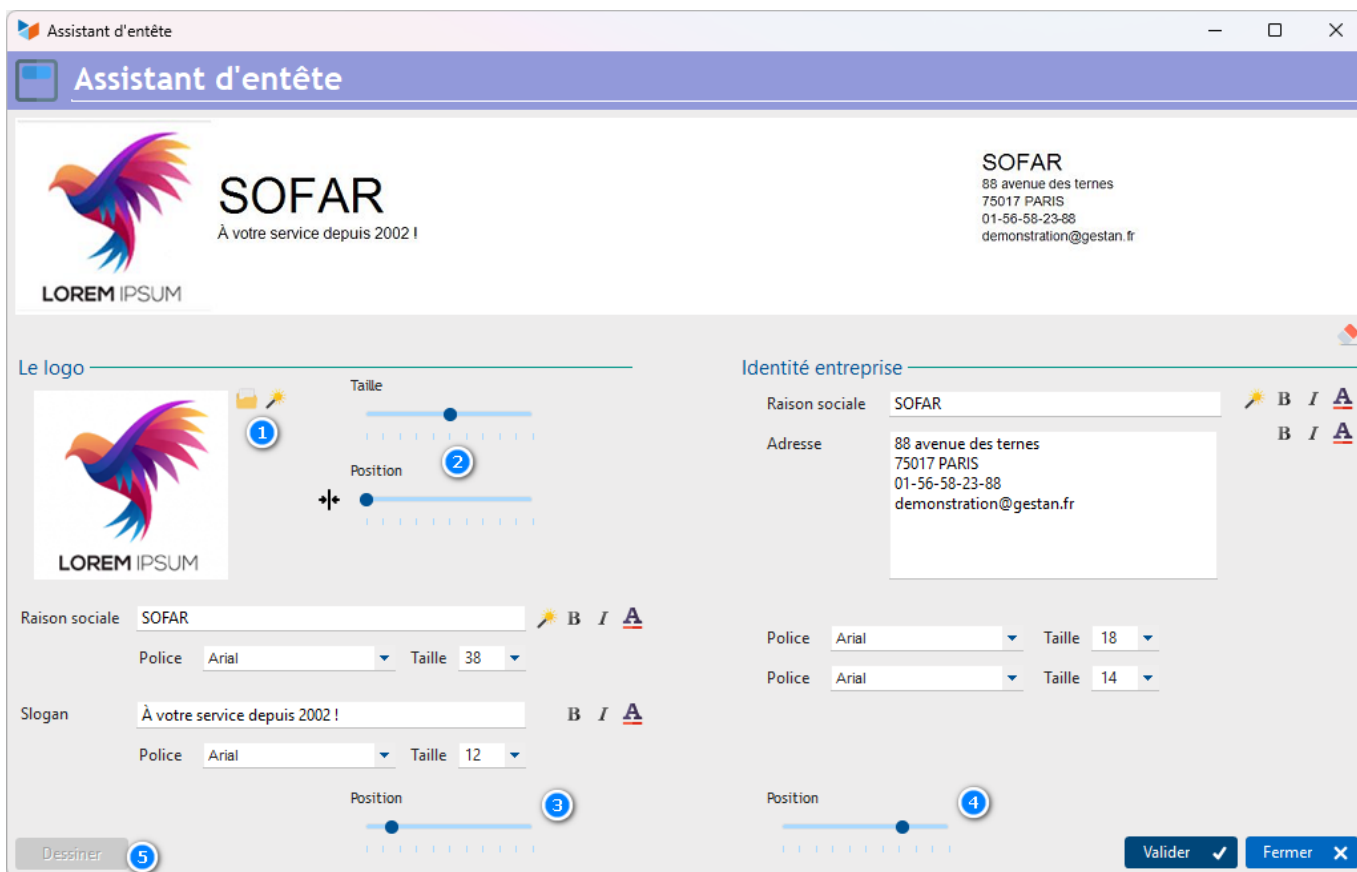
Assistant d'entête

Assistant d'entête

LOREM IPSUM

SOFAR
À votre service depuis 2002 !

SOFAR
88 avenue des ternes
75017 PARIS
01-56-58-23-88
demonstration@gestan.fr

Le logo

LOREM IPSUM

1

Taille

2

Position

Raison sociale SOFAR
B I A
Police Arial Taille 38

Slogan À votre service depuis 2002 !
B I A
Police Arial Taille 12

Position

3

Dessiner

5

Identité entreprise

Raison sociale SOFAR
B I A

Adresse
88 avenue des ternes
75017 PARIS
01-56-58-23-88
demonstration@gestan.fr
B I A

Police Arial Taille 18
Police Arial Taille 14

Position

4

Valider

Fermer